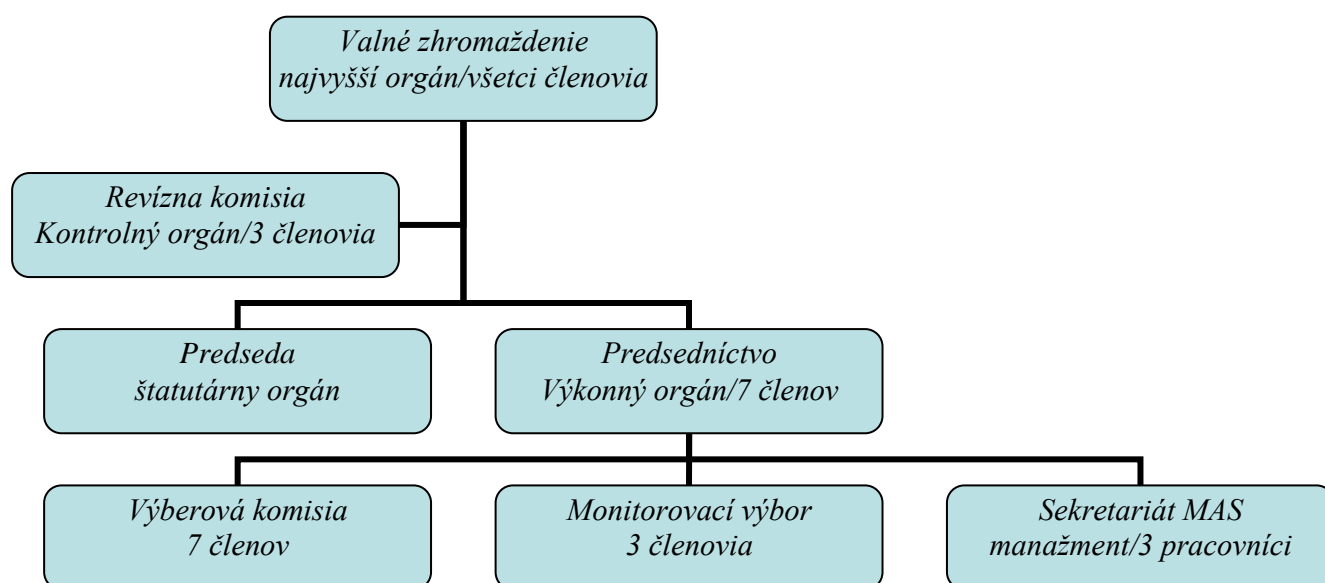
Valné zhromaždenie
najvyšší orgán/všetci členovia

Revízna komisia
Kontrolný orgán/3 členovia

Predseda
štatutárny orgán

Predsedníctvo
Výkonný orgán/7 členov

Výberová komisia
7 členov

Monitorovací výbor
3 členovia

Sekretariát MAS
manažment/3 pracovníci